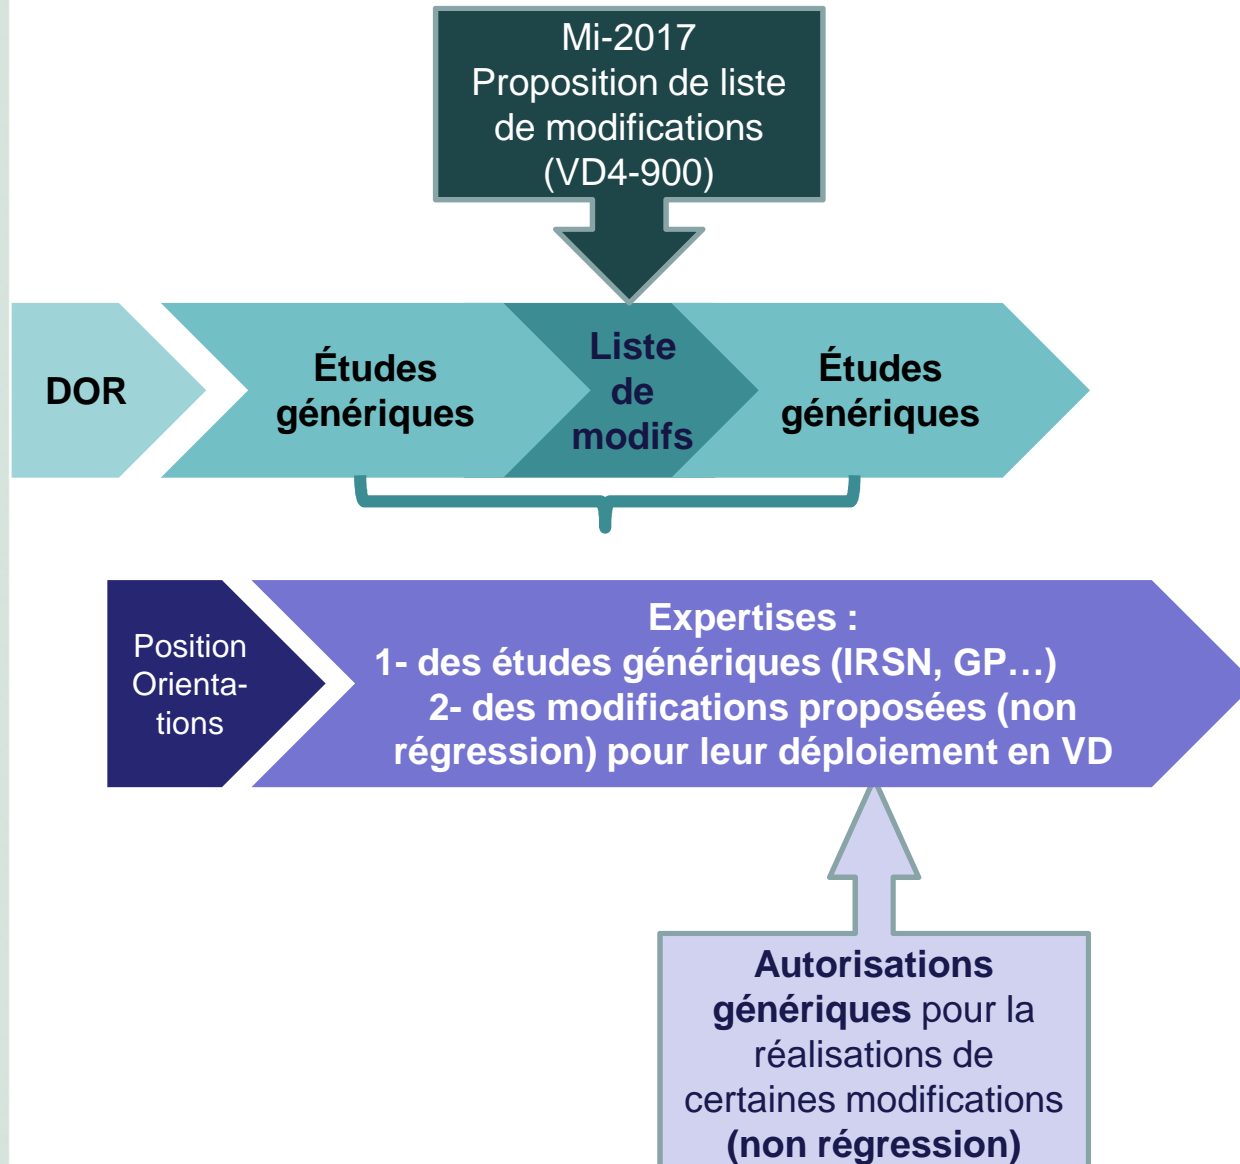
Mi-2017
Proposition de liste de modifications (VD4-900)

DOR

Études génériques

Liste de modifs

Études génériques

Position Orientations

Expertises :
1- des études génériques (IRSN, GP…)
2- des modifications proposées (non régression) pour leur déploiement en VD

**Autorisations génériques** pour la réalisations de certaines modifications **(non régression)**